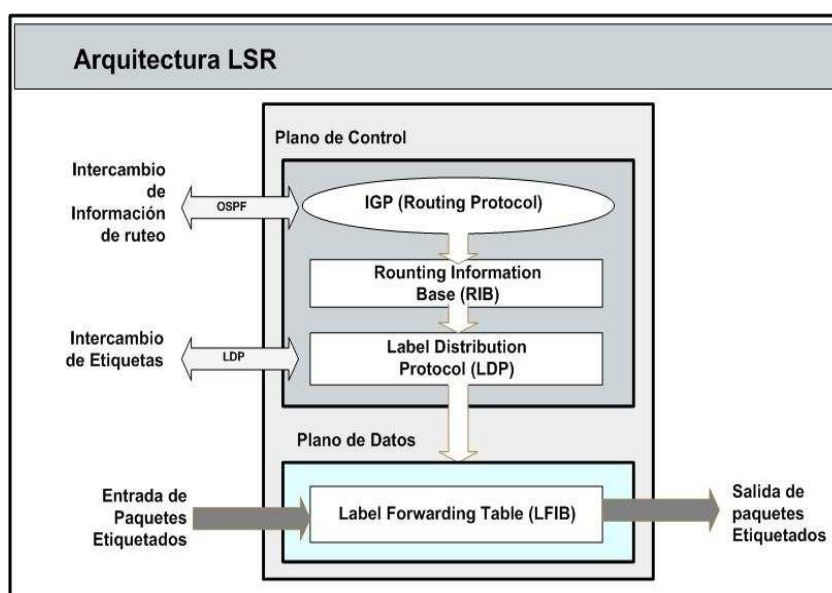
Arquitectura LSR

Plano de Control

Intercambio de Información de ruteo

OSPF

IGP (Routing Protocol)

Rounting Information Base (RIB)

Intercambio de Etiquetas

LDP

Label Distribution Protocol (LDP)

Plano de Datos

Entrada de Paquetes Etiquetados

Label Forwarding Table (LFIB)

Salida de paquetes Etiquetados